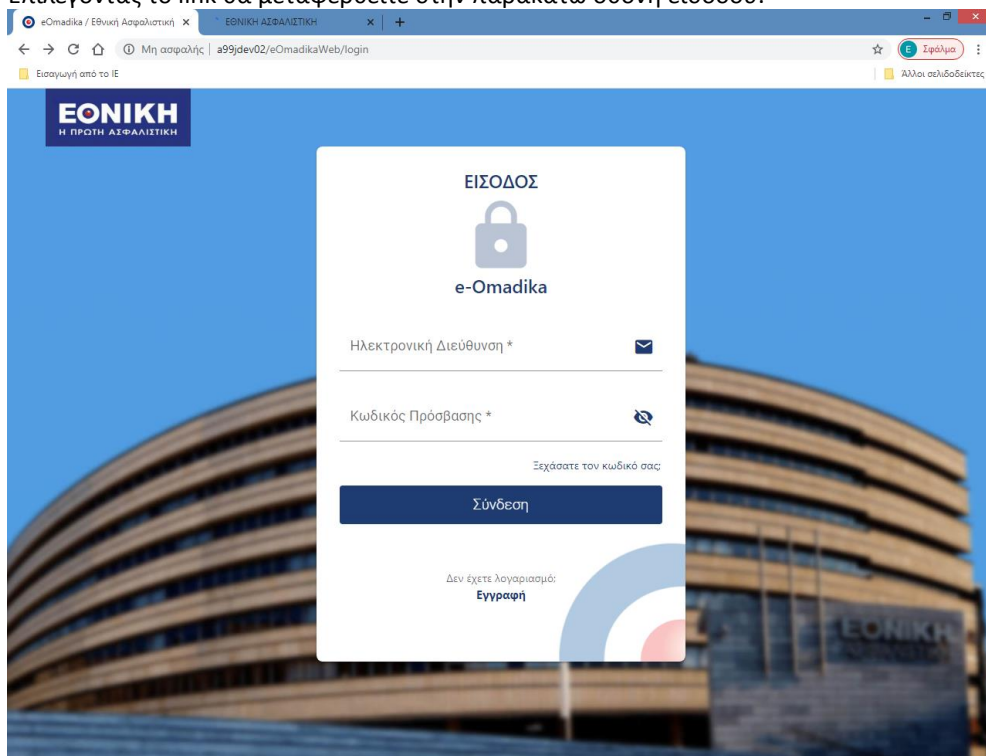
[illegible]

eOmadika / Εθνική Ασφαλιστική ×
ΕΘΝΙΚΗ ΑΣΦΑΛΙΣΤΙΚΗ ×
+

Μη ασφαλής | a99jdev02/eOmadikaWeb/login

E Σφάλμα

Εισαγωγή από το IE

Άλλοι σελιδοδείκτες

ΕΘΝΙΚΗ
Η ΠΡΩΤΗ ΑΣΦΑΛΙΣΤΙΚΗ

ΕΙΣΟΔΟΣ

e-Omadika

Ηλεκτρονική Διεύθυνση *

Κωδικός Πρόσβασης *

Ξεχάσατε τον κωδικό σας;

Σύνδεση

Δεν έχετε λογαριασμό;
Εγγραφή

ΕΘΝΙΚΗ